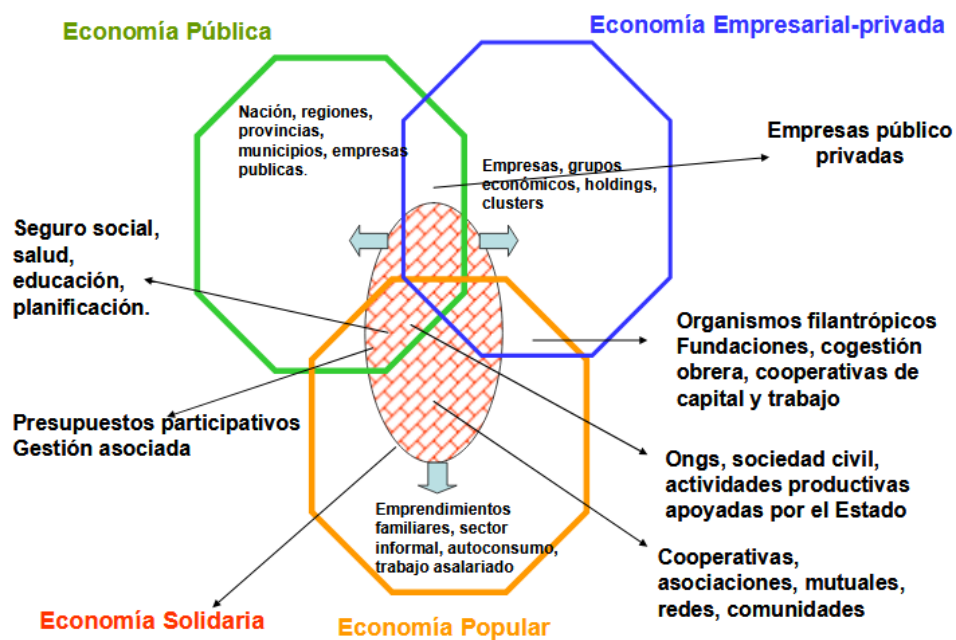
Economía Pública

Economía Empresarial-privada

Nación, regiones, provincias, municipios, empresas publicas.

Empresas, grupos económicos, holdings, clusters

Empresas público privadas

Seguro social, salud, educación, planificación.

Organismos filantrópicos Fundaciones, cogestión obrera, cooperativas de capital y trabajo

Presupuestos participativos Gestión asociada

Ongs, sociedad civil, actividades productivas apoyadas por el Estado

Emprendimientos familiares, sector informal, autoconsumo, trabajo asalariado

Cooperativas, asociaciones, mutuales, redes, comunidades

Economía Solidaria

Economía Popular